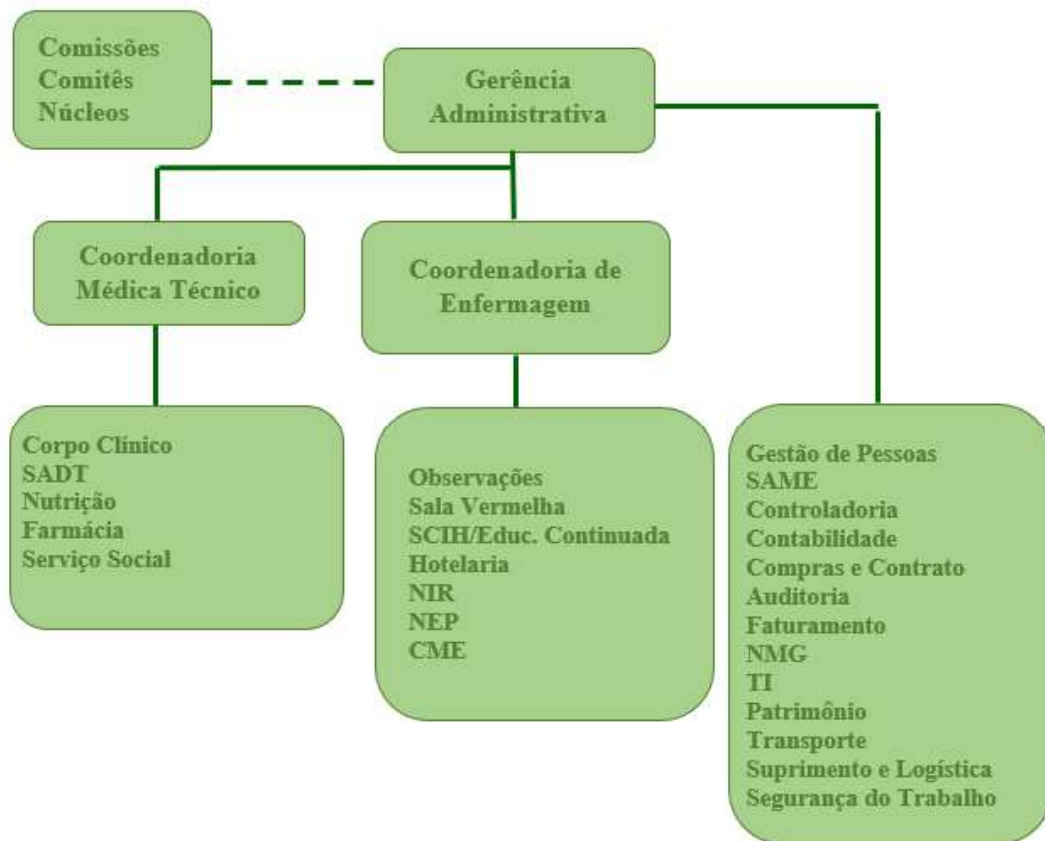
Comissões
Comitês
Núcleos

Gerência Administrativa

Coordenadoria Médica Técnico

Coordenadoria de Enfermagem

Corpo Clínico
SADT
Nutrição
Farmácia
Serviço Social

Observações
Sala Vermelha
SCIH/Educ. Continuada
Hotelaria
NIR
NEP
CME

Gestão de Pessoas
SAME
Controladoria
Contabilidade
Compras e Contrato
Auditoria
Faturamento
NMG
TI
Patrimônio
Transporte
Suprimento e Logística
Segurança do Trabalho